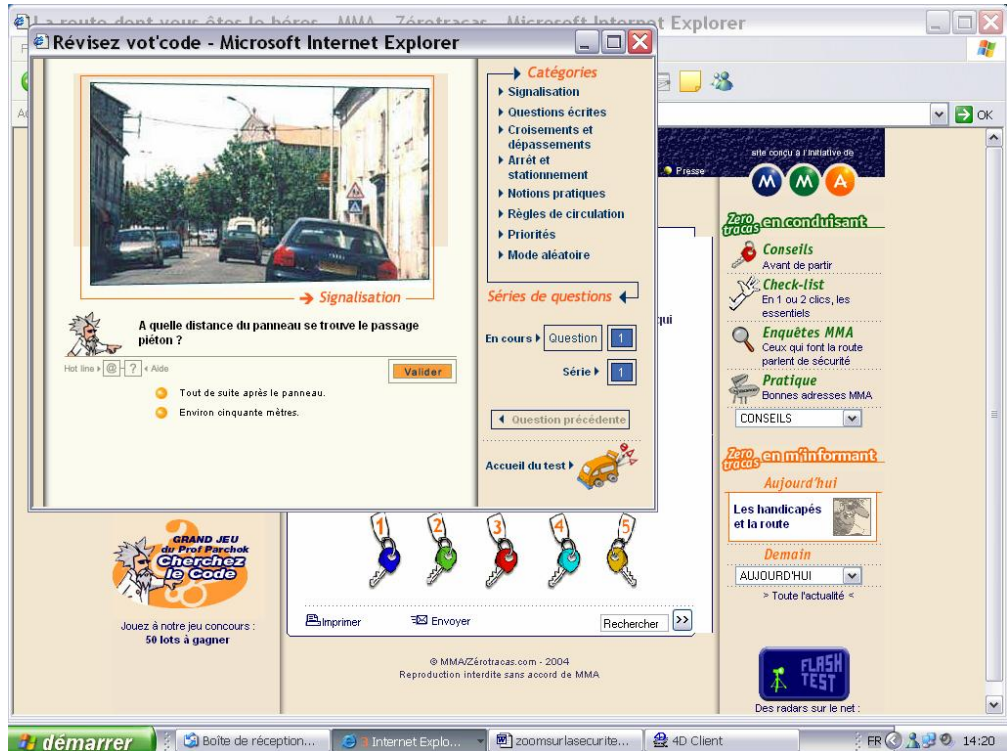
La route dont vous êtes le héros - MMA - Zérotracas - Microsoft Internet Explorer

Révisez vot'code - Microsoft Internet Explorer

Catégories
Signalisation
Questions écrites
Croisements et dépassements
Arrêt et stationnement
Notions pratiques
Règles de circulation
Priorités
Mode aléatoire

Signalisation

Séries de questions

A quelle distance du panneau se trouve le passage piéton ?

Hot line @ ? Aide

Valider

Tout de suite après le panneau.

Environ cinquante mètres.

En cours Question 1

Série 1

Question précédente

Accueil du test

OK

Presse

site conçu à l'initiative de

M M A

Zéro tracas en conduisant

Conseils
Avant de partir

Check-list
En 1 ou 2 clics, les essentiels

Enquêtes MMA
Ceux qui font la route parlent de sécurité

Pratique
Bonnes adresses MMA

CONSEILS

Zéro tracas en m'informant

Aujourd'hui

Les handicapés et la route

Demain

AUJOURD'HUI

> Toute l'actualité <

FLASH TEST

Des radars sur le net :

qui

GRAND JEU du Prof Parchok
Cherchez le Code

Jouez à notre jeu concours :
50 lots à gagner

1 2 3 4 5

Imprimer
Envoyer
Rechercher

© MMA/Zérotracas.com - 2004
Reproduction interdite sans accord de MMA

démarrer
Boîte de réception...
Internet Explo...
zoomsurlasecurite...
4D Client
FR
14:20